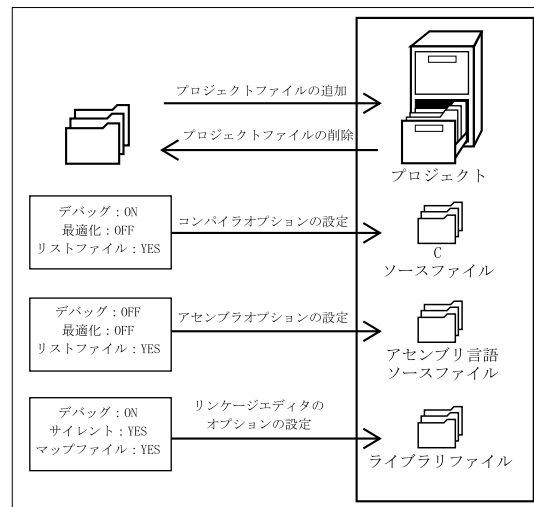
プロジェクトファイルの追加

プロジェクトファイルの削除

プロジェクト

デバッグ：ON
最適化：OFF
リストファイル：YES

コンパイラオプションの設定

C
ソースファイル

デバッグ：OFF
最適化：OFF
リストファイル：YES

アセンブラオプションの設定

アセンブリ言語
ソースファイル

デバッグ：ON
サイレント：YES
マップファイル：YES

リンケージエディタの
オプションの設定

ライブラリファイル